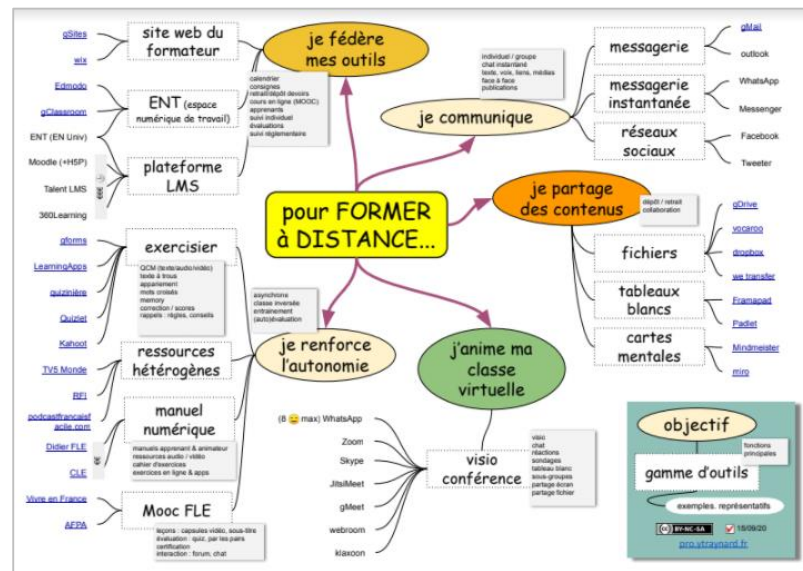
pour FORMER à DISTANCE...

je fédère mes outils

calendrier
consignes
retrait/dépôt devoirs
cours en ligne (MOOC)
apprenants
suivi individuel
évaluations
suivi réglementaire

site web du formateur
gSites
wix

ENT (espace numérique de travail)
Edmodo
gClassroom
ENT (EN Univ)

plateforme LMS
Moodle (+H5P)
Talent LMS
360Learning
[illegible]

je communique

individuel / groupe
chat instantané
texte, voix, liens, médias
face à face
publications

messagerie
gMail
outlook

messagerie instantanée
WhatsApp
Messenger

réseaux sociaux
Facebook
Tweeter

je partage des contenus

dépôt / retrait
collaboration

fichiers
gDrive
vocaroo
dropbox
we transfer

tableaux blancs
Framapad
Padlet

cartes mentales
Mindmeister
miro

je renforce l'autonomie

asynchrone
classe inversée
entraînement
(auto)évaluation

exercisier
QCM (texte/audio/vidéo)
texte à trous
appariement
mots croisés
memory
correction / scores
rappels : règles, conseils
gforms
LearningApps
quizinière
Quizlet
Kahoot

ressources hétérogènes
TV5 Monde
RFI
podcastfrancaisfacile.com

manuel numérique
manuels apprenant & animateur
ressources audio / vidéo
cahier d'exercices
exercices en ligne & apps
Didier FLE
CLE
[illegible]

Mooc FLE
leçons : capsules vidéo, sous-titre
évaluation : quiz, par les pairs
certification
interaction : forum, chat
Vivre en France
AFPA

j'anime ma classe virtuelle

visio conférence
visio
chat
réactions
sondages
tableau blanc
sous-groupes
partage écran
partage fichier
(8 max) WhatsApp
Zoom
Skype
JitsiMeet
gMeet
webroom
klaxoon

objectif
fonctions principales
gamme d'outils
exemples. représentatifs
BY-NC-SA
18/09/20
pro.vtraynard.fr